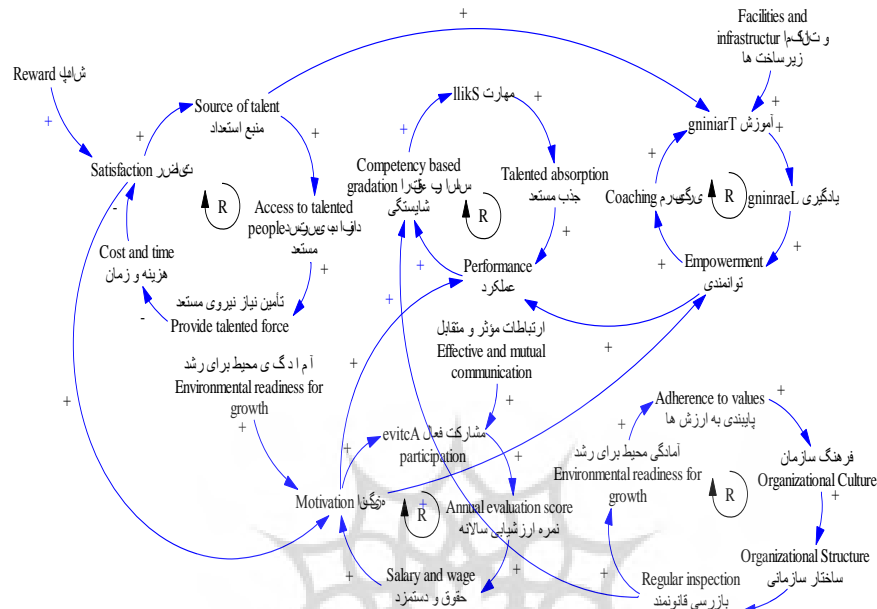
+
Facilities and infrastructur و تاکمنا
زیرساخت ها
Reward شاداپ
+
Source of talent
منبع استعداد
+
Skill مهارت
+
+
Training آموزش
+
+
Satisfaction رضایت
+
R
Access to talented people دسترسی به افراد مستعد
+
Competency based gradation ارتقاء بر اساس شایستگی
R
Talented absorption جذب مستعد
+
Coaching مربیگری
R
Learning یادگیری
+
-
Cost and time هزینه و زمان
+
+
Performance عملکرد
+
Empowerment توانمندی
+
-
تأمین نیاز نیروی مستعد
Provide talented force
+
ارتباطات مؤثر و متقابل
Effective and mutual communication
+
+
آمادگی محیط برای رشد
Environmental readiness for growth
+
Adherence to values پایبندی به ارزش ها
+
+
Active مشارکت فعال participation
+
آمادگی محیط برای رشد
Environmental readiness for growth
+
فرهنگ سازمان Organizational Culture
+
Motivation انگیزش
R
Annual evaluation score
نمره ارزشیابی سالانه
R
+
Organizational Structure
ساختار سازمانی
+
+
Salary and wage
حقوق و دستمزد
+
Regular inspection
بازرسی قانونمند
+